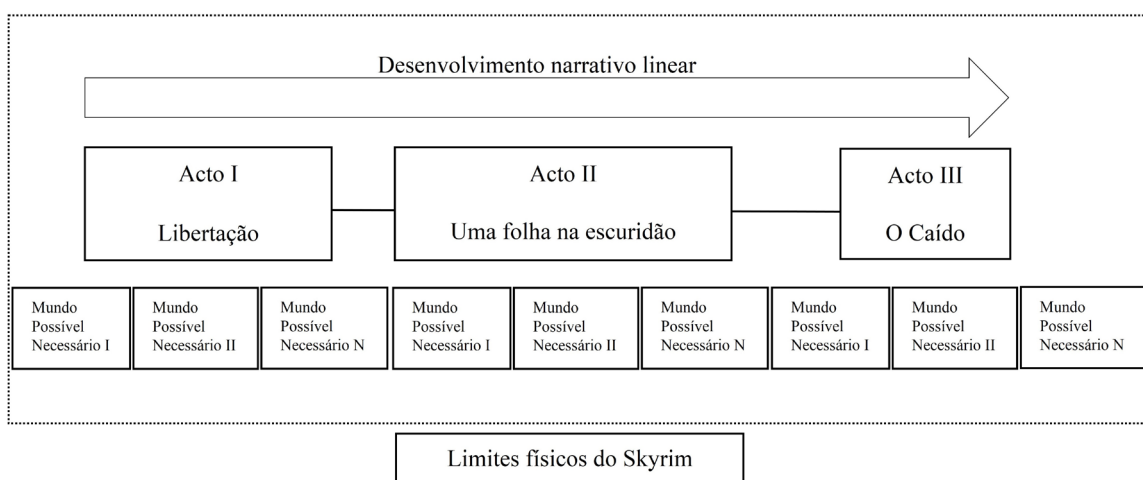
Desenvolvimento narrativo linear

Acto I

Libertação

Acto II

Uma folha na escuridão

Acto III

O Caído

Mundo Possível Necessário I

Mundo Possível Necessário II

Mundo Possível Necessário N

Mundo Possível Necessário I

Mundo Possível Necessário II

Mundo Possível Necessário N

Mundo Possível Necessário I

Mundo Possível Necessário II

Mundo Possível Necessário N

Limites físicos do Skyrim